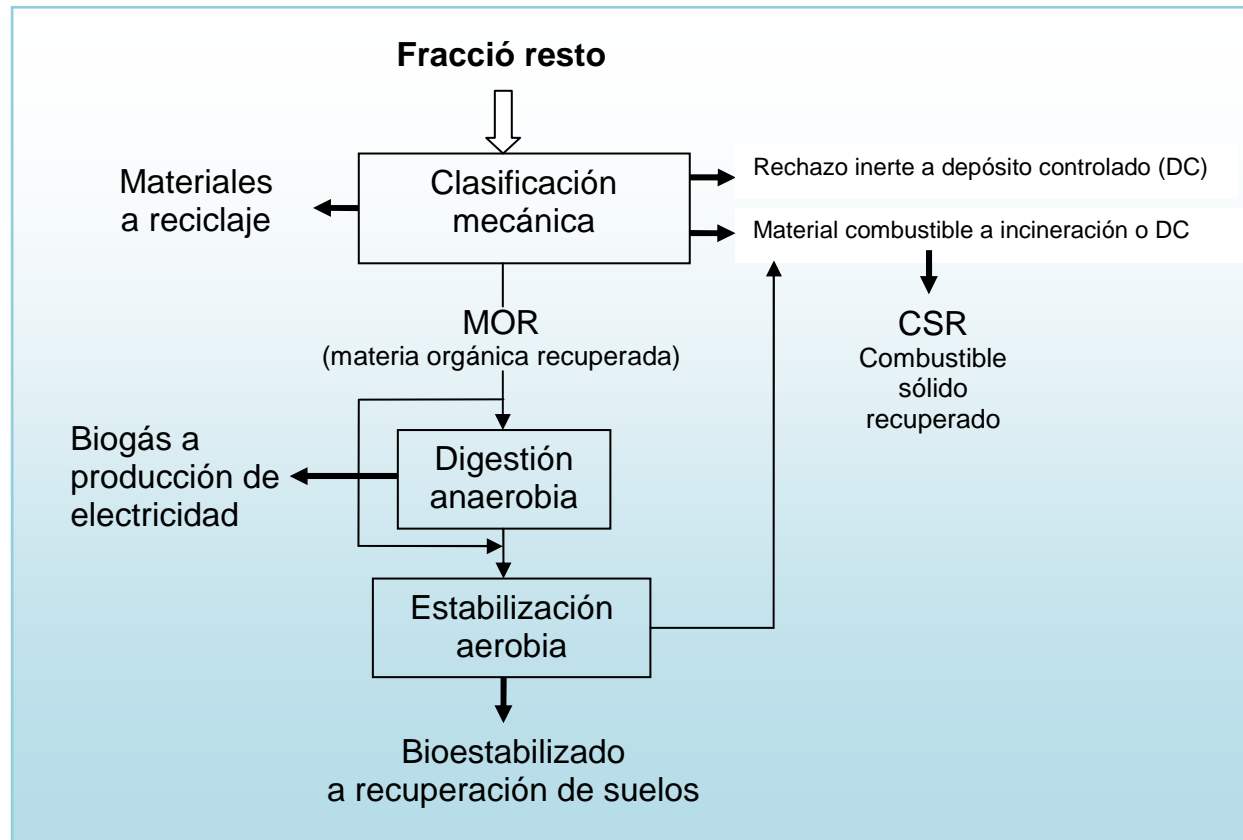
**Fracció resto**

Materiales a reciclaje

Clasificación mecánica

Rechazo inerte a depósito controlado (DC)

Material combustible a incineración o DC

CSR
Combustible sólido recuperado

MOR
(materia orgánica recuperada)

Biogás a producción de electricidad

Digestión anaerobia

Estabilización aerobia

Bioestabilizado a recuperación de suelos